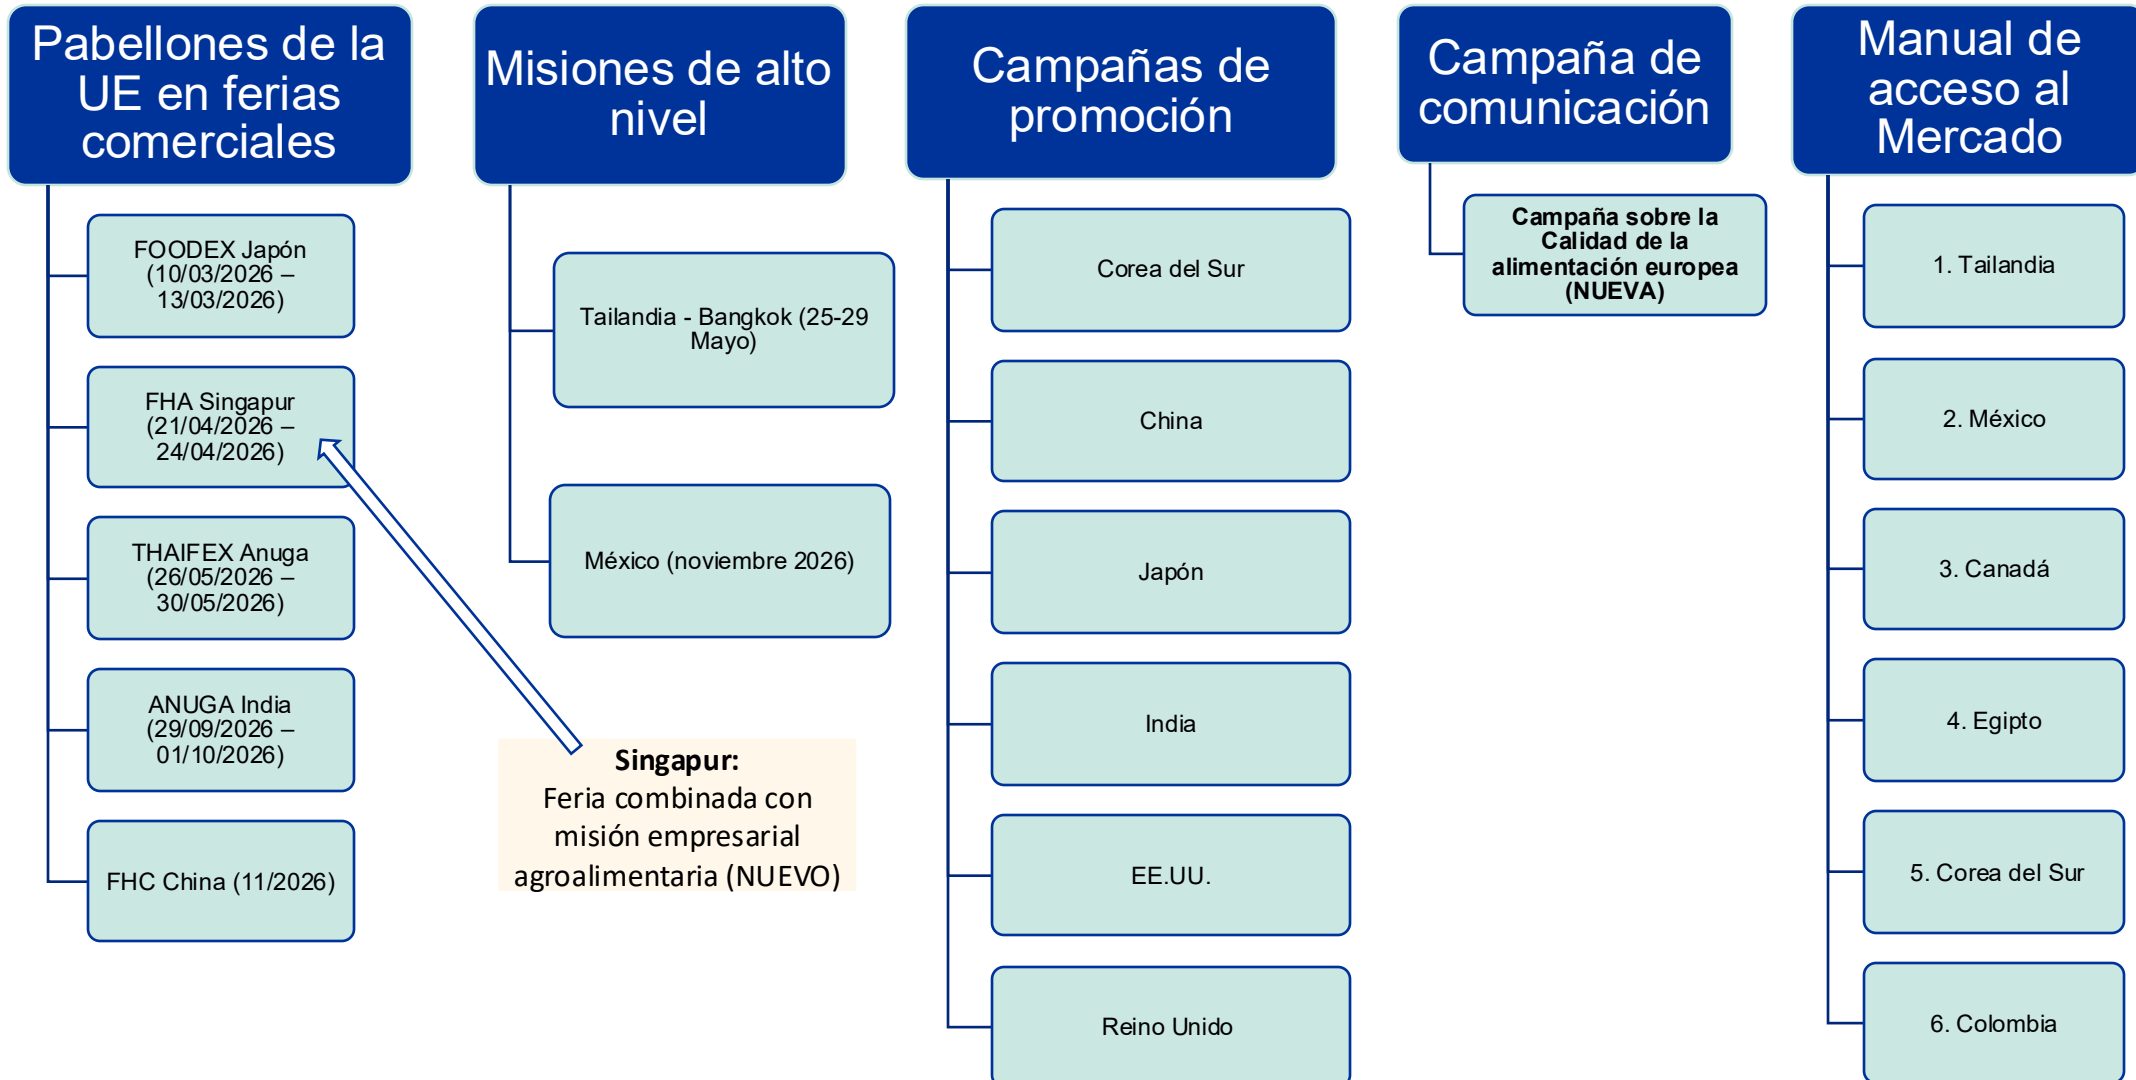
Pabellones de la UE en ferias comerciales

FOODEX Japón (10/03/2026 – 13/03/2026)

FHA Singapur (21/04/2026 – 24/04/2026)

THAIFEX Anuga (26/05/2026 – 30/05/2026)

ANUGA India (29/09/2026 – 01/10/2026)

FHC China (11/2026)

Misiones de alto nivel

Tailandia - Bangkok (25-29 Mayo)

México (noviembre 2026)

**Singapur:**
Feria combinada con misión empresarial agroalimentaria (NUEVO)

Campañas de promoción

Corea del Sur

China

Japón

India

EE.UU.

Reino Unido

Campaña de comunicación

**Campaña sobre la Calidad de la alimentación europea (NUEVA)**

Manual de acceso al Mercado

1. Tailandia

2. México

3. Canadá

4. Egipto

5. Corea del Sur

6. Colombia